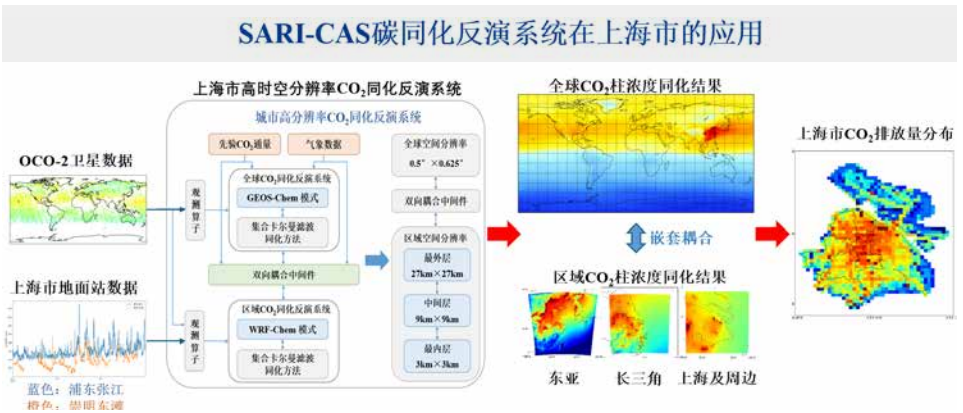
SARI-CAS碳同化反演系统在上海市的应用

OCO-2卫星数据

上海市地面站数据

蓝色：浦东张江
橙色：崇明东滩

上海市高时空分辨率$CO_2$同化反演系统

城市高分辨率$CO_2$同化反演系统

先验$CO_2$通量

气象数据

观测算子

全球$CO_2$同化反演系统

GEOS-Chem 模式

集合卡尔曼滤波同化方法

双向耦合中间件

观测算子

区域$CO_2$同化反演系统

WRF-Chem 模式

集合卡尔曼滤波同化方法

全球空间分辨率
0.5°×0.625°

双向耦合中间件

区域空间分辨率

最外层
27km×27km

中间层
9km×9km

最内层
3km×3km

全球$CO_2$柱浓度同化结果

嵌套耦合

区域$CO_2$柱浓度同化结果

东亚

长三角

上海及周边

上海市$CO_2$排放量分布